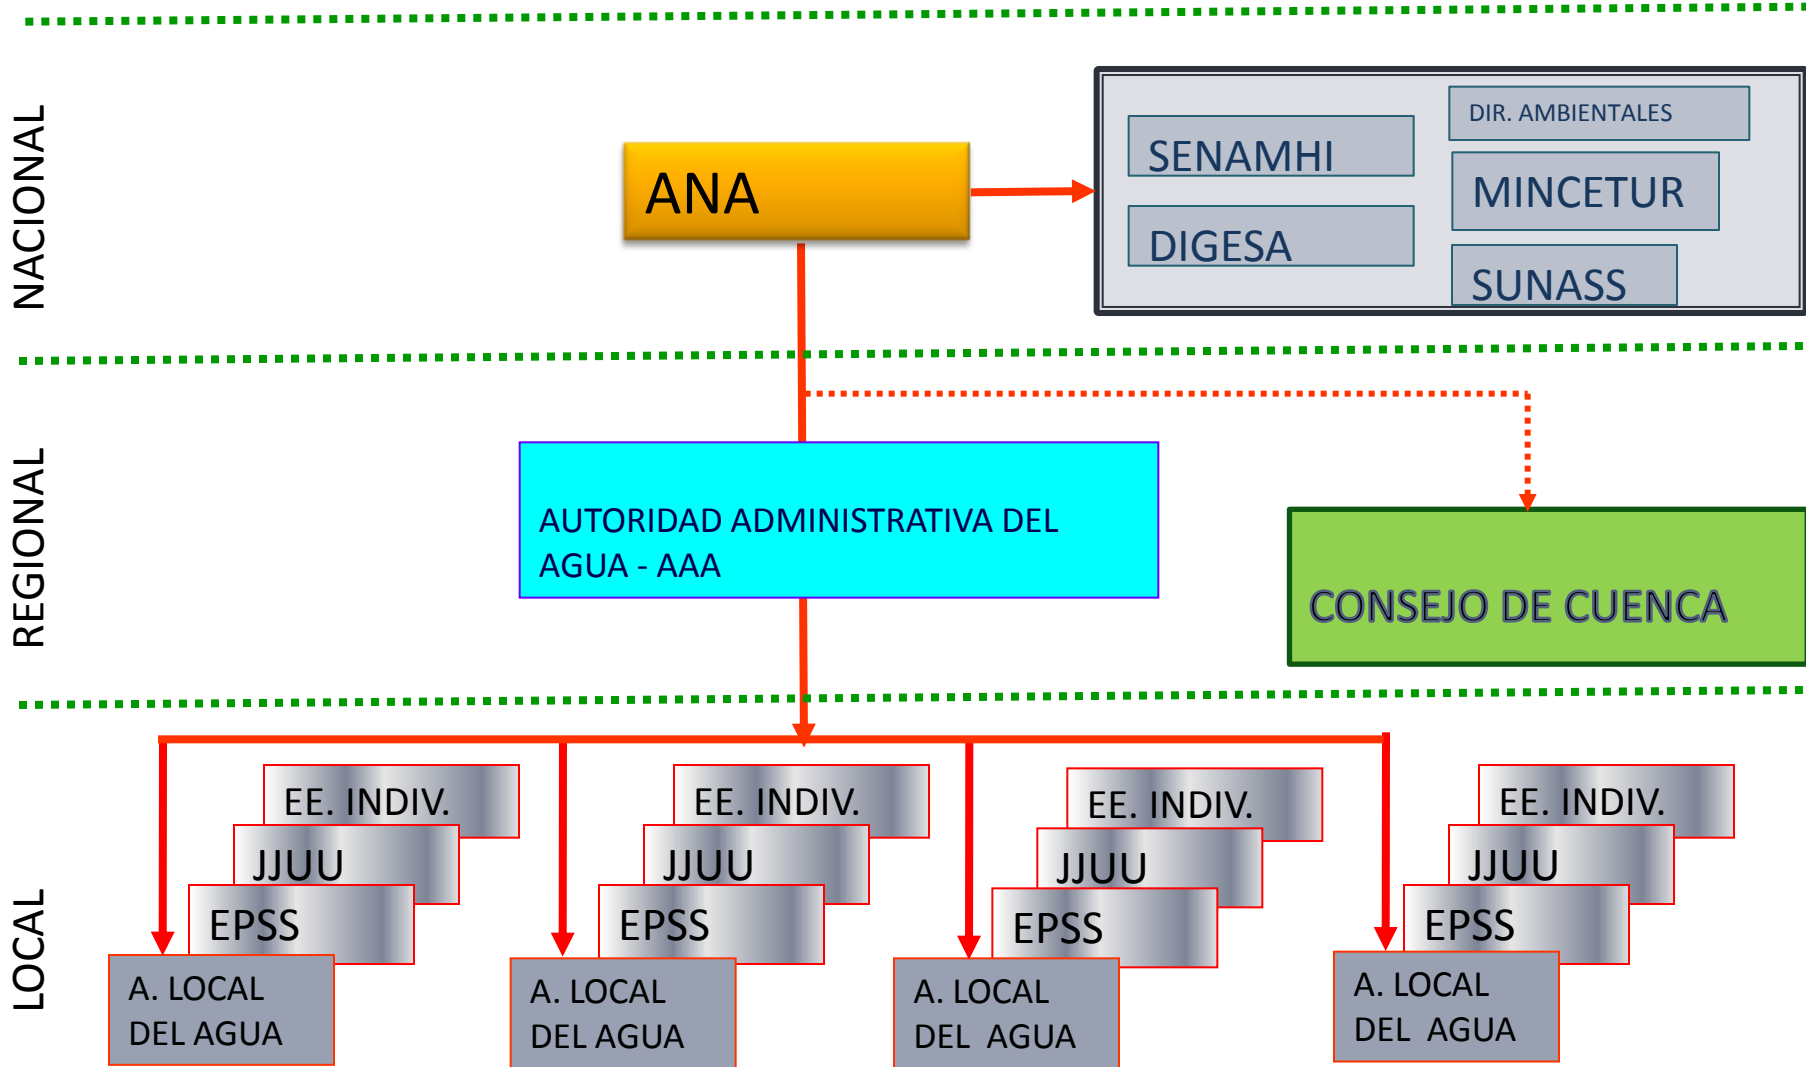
NACIONAL

ANA

SENAMHI
DIGESA
DIR. AMBIENTALES
MINCETUR
SUNASS

REGIONAL

AUTORIDAD ADMINISTRATIVA DEL AGUA - AAA

CONSEJO DE CUENCA

LOCAL

EE. INDIV.
JJUU
EPSS
A. LOCAL DEL AGUA

EE. INDIV.
JJUU
EPSS
A. LOCAL DEL AGUA

EE. INDIV.
JJUU
EPSS
A. LOCAL DEL AGUA

EE. INDIV.
JJUU
EPSS
A. LOCAL DEL AGUA